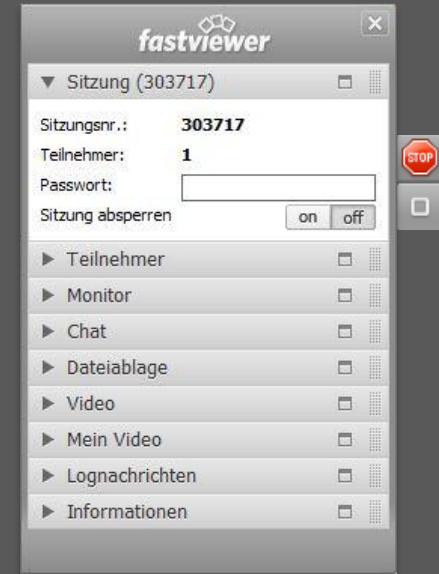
fastviewer

▼ Sitzung (303717)

Sitzungsnr.: 303717
Teilnehmer: 1
Passwort:
Sitzung absperren on off

STOP

▶ Teilnehmer
▶ Monitor
▶ Chat
▶ Dateiablage
▶ Video
▶ Mein Video
▶ Lognachrichten
▶ Informationen